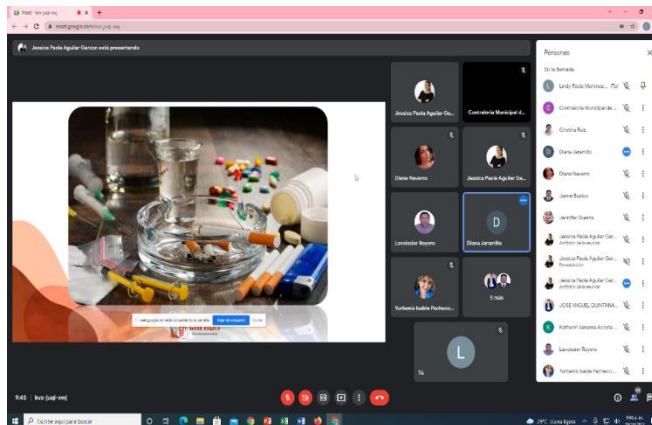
Meet - kvo-jugi-vwj
meet.google.com/kvo-jugi-vwj

Jessica Paola Aguilar Garzon está presentando

Jessica Paola Aguilar Ga...
Contraloria Municipal d...
Diana Navarro
Jessica Paola Aguilar Ga...
Lewinsder Royero
D
Diana Jaramillo
Yurbenis Isabie Pacheco...
5 más
L
Tú

Personas
En la llamada
Leidy Paola Martinez...
Contraloria Municipal de...
Cristina Ruiz
Diana Jaramillo
Diana Navarro
Jaime Bustos
Jennifer Guerra
Jessica Paola Aguilar Gar...
Jessica Paola Aguilar Gar...
Presentación
Jessica Paola Aguilar Gar...
JOSE MIGUEL QUINTANA...
Katherin Vanessa Acosta...
Lewinsder Royero
Yurbenis Isabie Pacheco...

9:45 | kvo-jugi-vwj

Escribe aquí para buscar
29°C